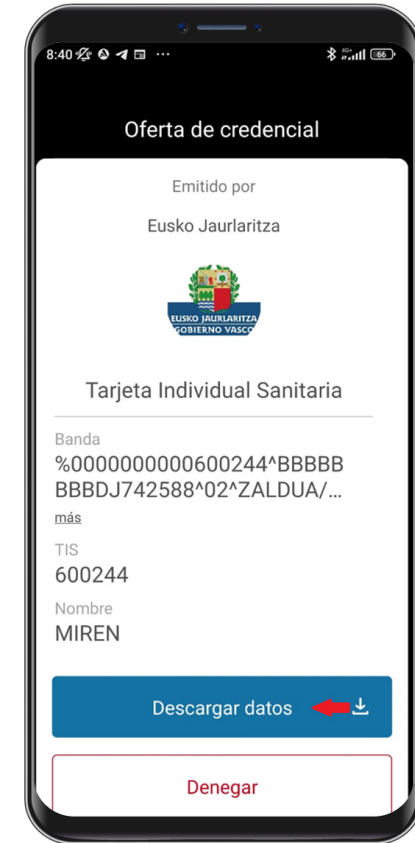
8:40 ··· 66

Oferta de credencial

Emitido por

Eusko Jaurlaritza

EUSKO JAURLARITZA
GOBIERNO VASCO

Tarjeta Individual Sanitaria

Banda
%0000000000600244^BBBBBBBBDJ742588^02^ZALDUA/...
más

TIS
600244

Nombre
MIREN

Descargar datos

Denegar